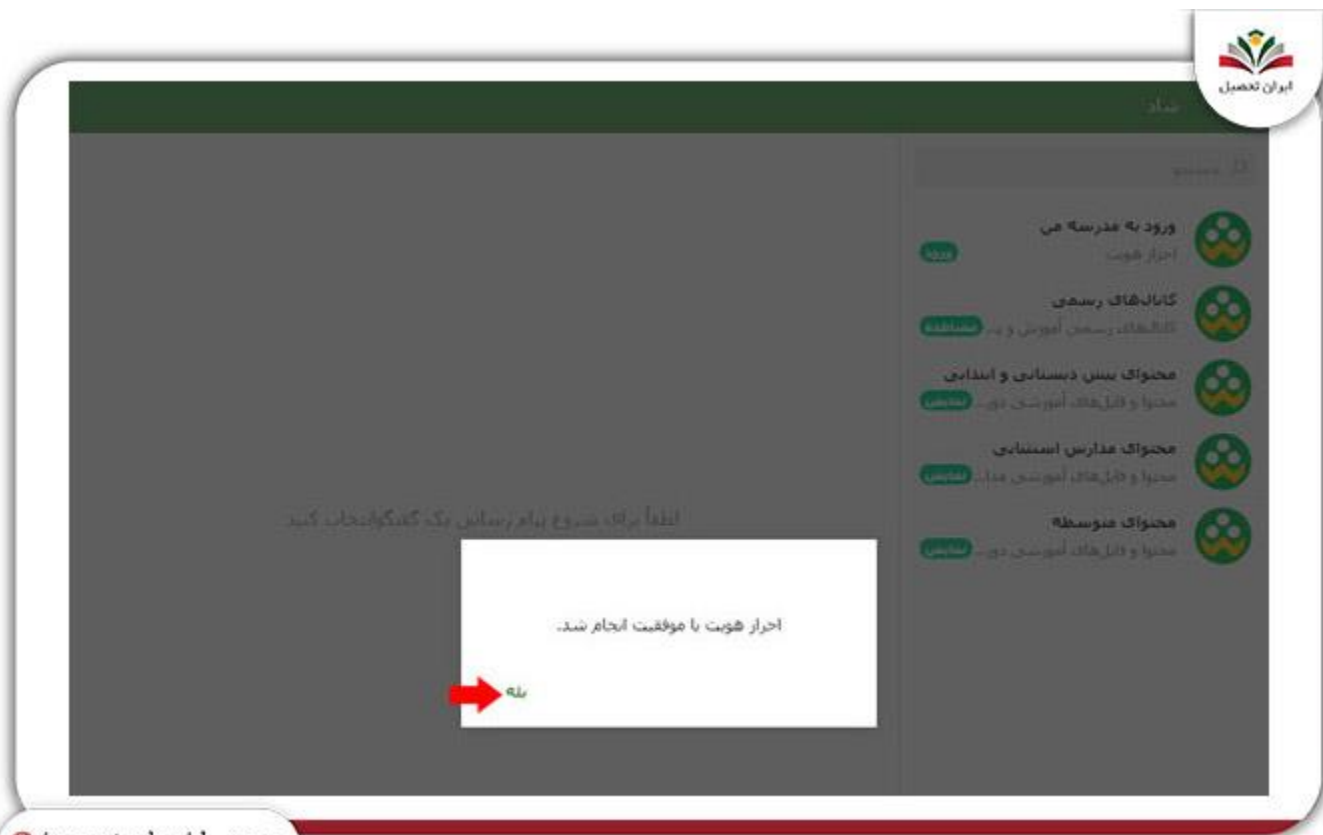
ایران تحصیل

شاد

جستجو

ورود به مدرسه من
احراز هویت
ورود

کانال‌های رسمی
کانال‌های رسمی آموزش و پ...
مشاهده

محتوای پیش دبستانی و ابتدایی
محتوا و فایل‌های آموزشی دو...
نمایش

محتوای مدارس استثنایی
محتوا و فایل‌های آموزشی مدا...
نمایش

محتوای متوسطه
محتوا و فایل‌های آموزشی دو...
نمایش

لطفاً برای شروع پیام رسانی یک گفتگو انتخاب کنید

احراز هویت با موفقیت انجام شد.

بله